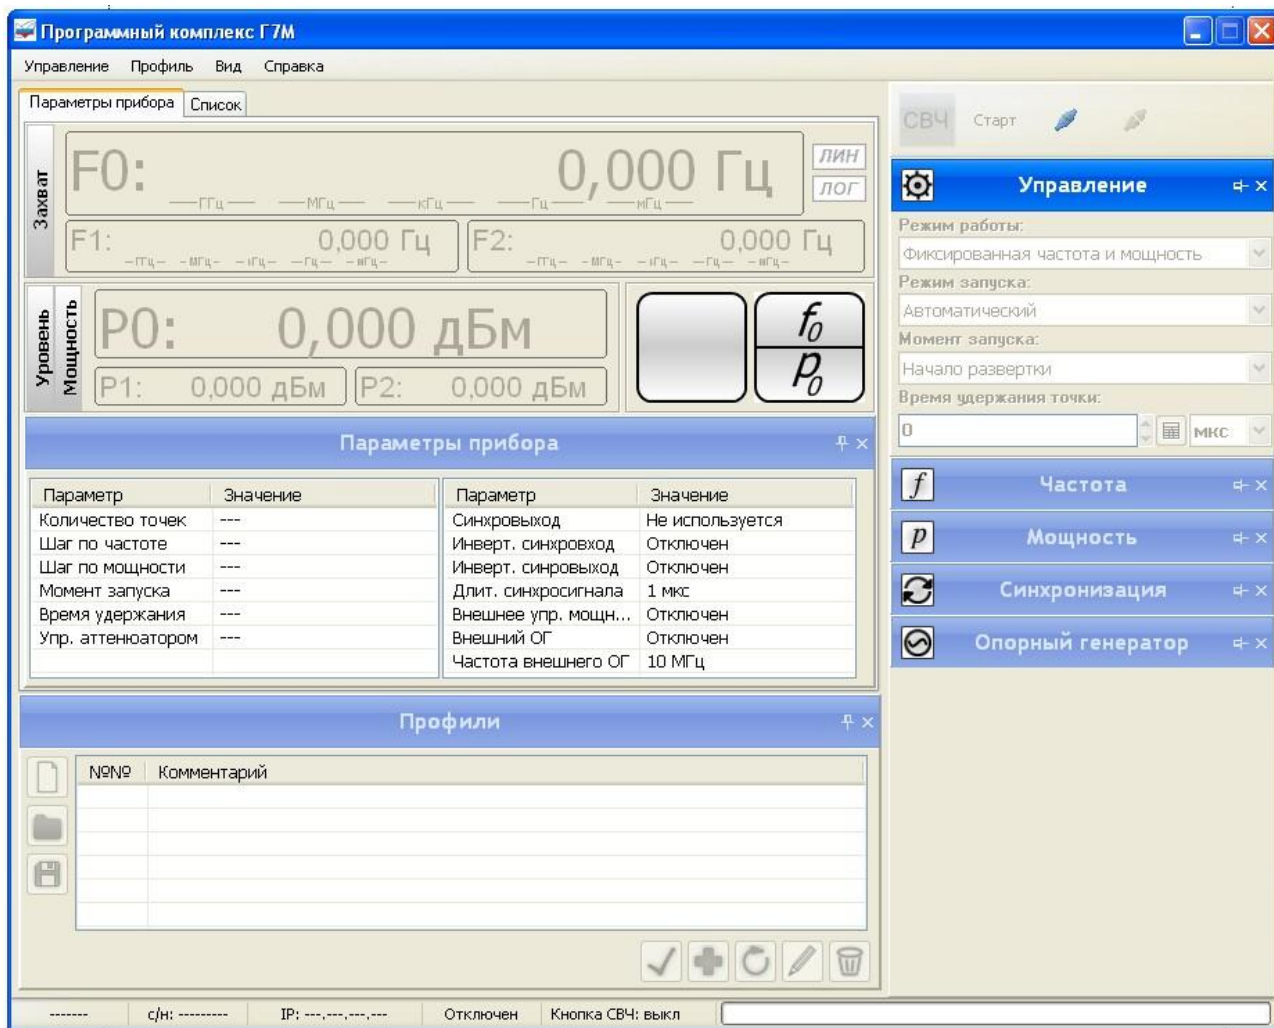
Программный комплекс Г7М

Управление Профиль Вид Справка

Параметры прибора | Список

Захват

F0: 0,000 Гц
ГГц МГц кГц Гц мГц

лин
лог

F1: 0,000 Гц
ГГц МГц кГц Гц мГц

F2: 0,000 Гц
ГГц МГц кГц Гц мГц

Уровень Мощность

P0: 0,000 дБм

P1: 0,000 дБм
P2: 0,000 дБм

$f_0$
$P_0$

Параметры прибора

| Параметр | Значение |
|---|---|
| Количество точек | --- |
| Шаг по частоте | --- |
| Шаг по мощности | --- |
| Момент запуска | --- |
| Время удержания | --- |
| Упр. аттенюатором | --- |

| Параметр | Значение |
|---|---|
| Синхровыход | Не используется |
| Инверт. синхровход | Отключен |
| Инверт. синровыход | Отключен |
| Длит. синхросигнала | 1 мкс |
| Внешнее упр. мощн... | Отключен |
| Внешний ОГ | Отключен |
| Частота внешнего ОГ | 10 МГц |

Профили

| №№ | Комментарий |
|---|---|

СВЧ Старт

Управление

Режим работы:
Фиксированная частота и мощность
Режим запуска:
Автоматический
Момент запуска:
Начало развертки
Время удержания точки:
0 мкс

Частота
Мощность
Синхронизация
Опорный генератор

------- с/н: --------- IP: ---.---.---.--- Отключен Кнопка СВЧ: выкл